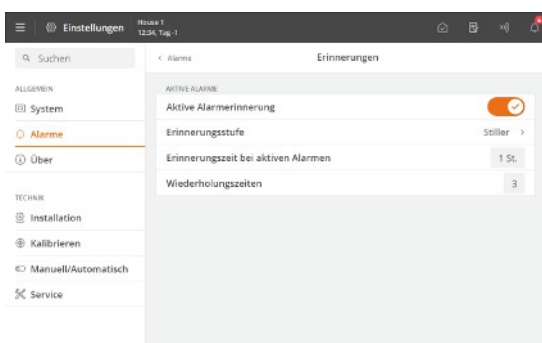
Einstellungen House 1 12:34, Tag -1

Suchen

ALLGEMEIN
System
Alarme
Über

TECHNIK
Installation
Kalibrieren
Manuell/Automatisch
Service

< Alarme
Erinnerungen

AKTIVE ALARME
Aktive Alarmerinnerung
Erinnerungsstufe Stiller >
Erinnerungszeit bei aktiven Alarmen 1 St.
Wiederholungszeiten 3